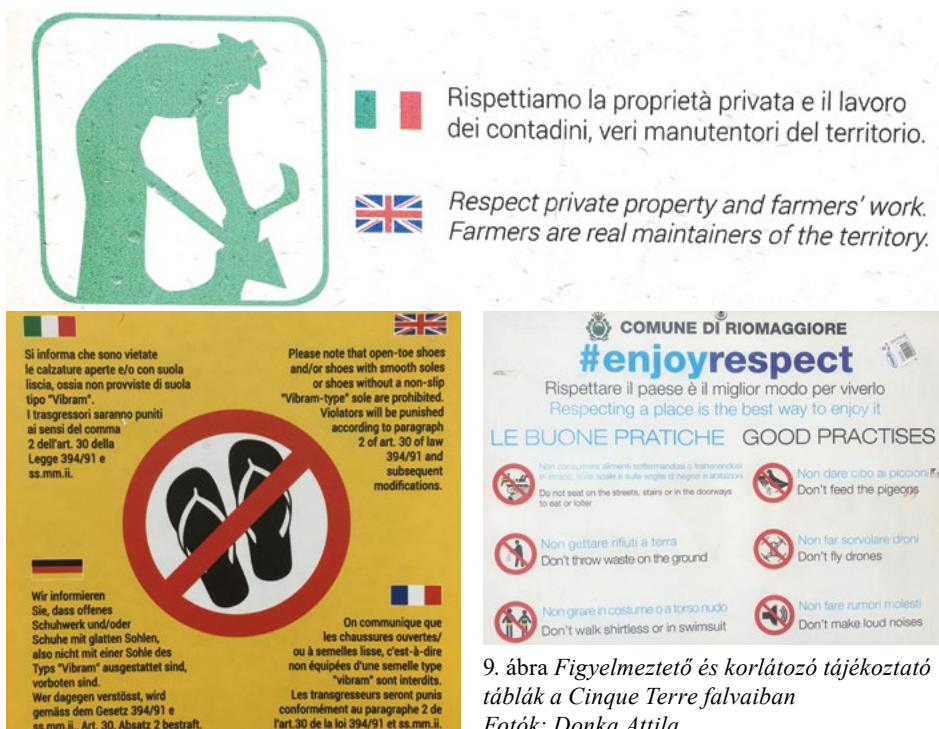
Rispettiamo la proprietà privata e il lavoro dei contadini, veri manutentori del territorio.

Respect private property and farmers' work. Farmers are real maintainers of the territory.

Si informa che sono vietate le calzature aperte e/o con suola liscia, ossia non provviste di suola tipo "Vibram". I trasgressori saranno puniti ai sensi del comma 2 dell'art. 30 della Legge 394/91 e ss.mm.ii.

Please note that open-toe shoes and/or shoes with smooth soles or shoes without a non-slip "Vibram-type" sole are prohibited. Violators will be punished according to paragraph 2 of art. 30 of law 394/91 and subsequent modifications.

Wir informieren Sie, dass offenes Schuhwerk und/oder Schuhe mit glatten Sohlen, also nicht mit einer Sohle des Typs "Vibram" ausgestattet sind, vorboten sind. Wer dagegen verstösst, wird gemäss dem Gesetz 394/91 e ss.mm.ii., Art. 30, Absatz 2 bestraft.

On communique que les chaussures ouvertes/ ou à semelles lisses, c'est-à-dire non équipées d'une semelle type "vibram" sont interdits. Les transgresseurs seront punis conformément au paragraphe 2 de l'art.30 de la loi 394/91 et ss.mm.ii.

COMUNE DI RIOMAGGIORE
#enjoyrespect
Rispettare il paese è il miglior modo per viverlo
Respecting a place is the best way to enjoy it
LE BUONE PRATICHE GOOD PRACTISES

Non consumare alimenti soffermandosi o trattenendosi in strada, sulle scale e sulle soglie di negozi e abitazioni
Do not eat on the streets, stairs or in the doorways to eat or loiter

Non dare cibo ai piccioni
Don't feed the pigeons

Non gettare rifiuti a terra
Don't throw waste on the ground

Non far sorvolare droni
Don't fly drones

Non girare in costume o a torso nudo
Don't walk shirtless or in swimsuit

Non fare rumori molesti
Don't make loud noises

9. ábra Figyelmeztető és korlátozó tájékoztató táblák a Cinque Terre falvaiban
Fotók: Donka Attila